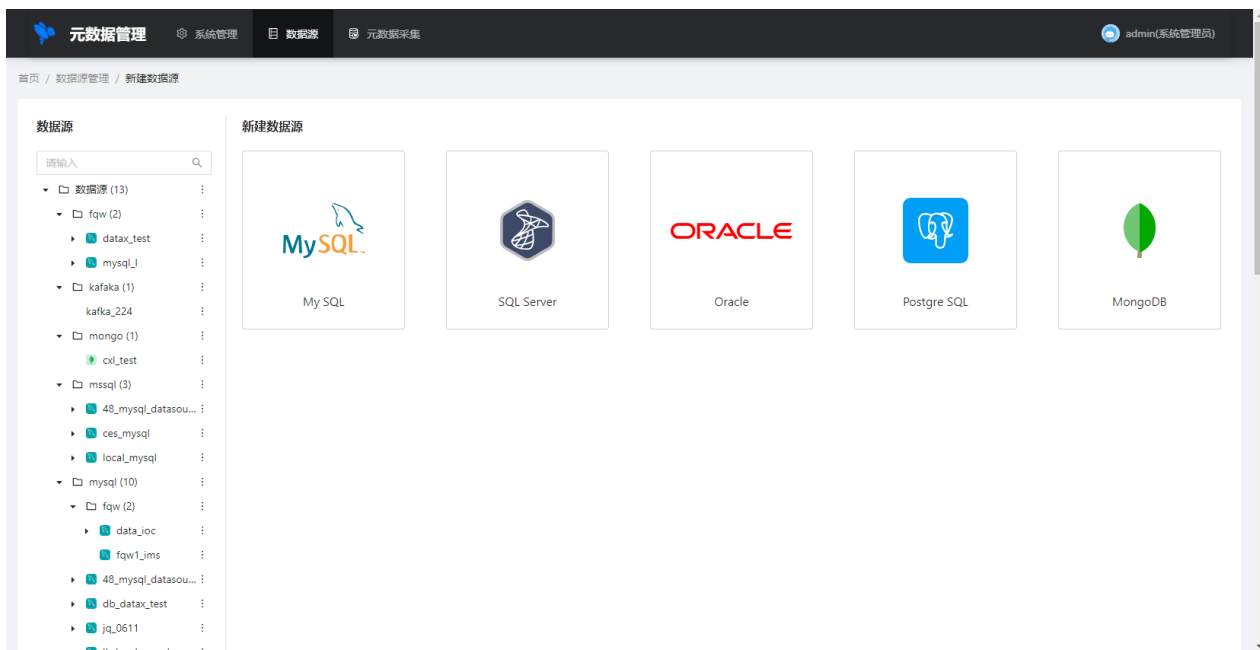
元数据管理 系统管理 数据源 元数据采集 admin(系统管理员)

首页 / 数据源管理 / 新建数据源

数据源

请输入

数据源 (13)
fqw (2)
datax_test
mysql_l
kafaka (1)
kafka_224
mongo (1)
cxl_test
mssql (3)
48_mysql_datasou...
ces_mysql
local_mysql
mysql (10)
fqw (2)
data_ioc
fqw1_ims
48_mysql_datasou...
db_datax_test
jq_0611

新建数据源

MySQL
My SQL

SQL Server

ORACLE
Oracle

Postgre SQL

MongoDB